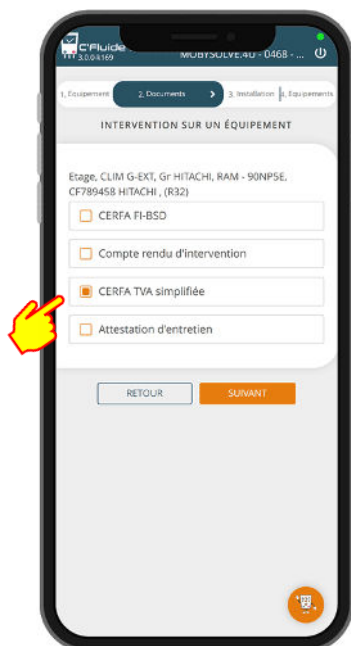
C'Fluide
3.0.0.8169

MOBYSOLVE.4U - 0468 - ...

1. Equipement
2. Documents
3. Installation
4. Equipements

INTERVENTION SUR UN ÉQUIPEMENT

Etage, CLIM G-EXT, Gr HITACHI, RAM - 90NP5E, CF789458 HITACHI , (R32)

CERFA FI-BSD

Compte rendu d'intervention

CERFA TVA simplifiée

Attestation d'entretien

RETOUR

SUIVANT